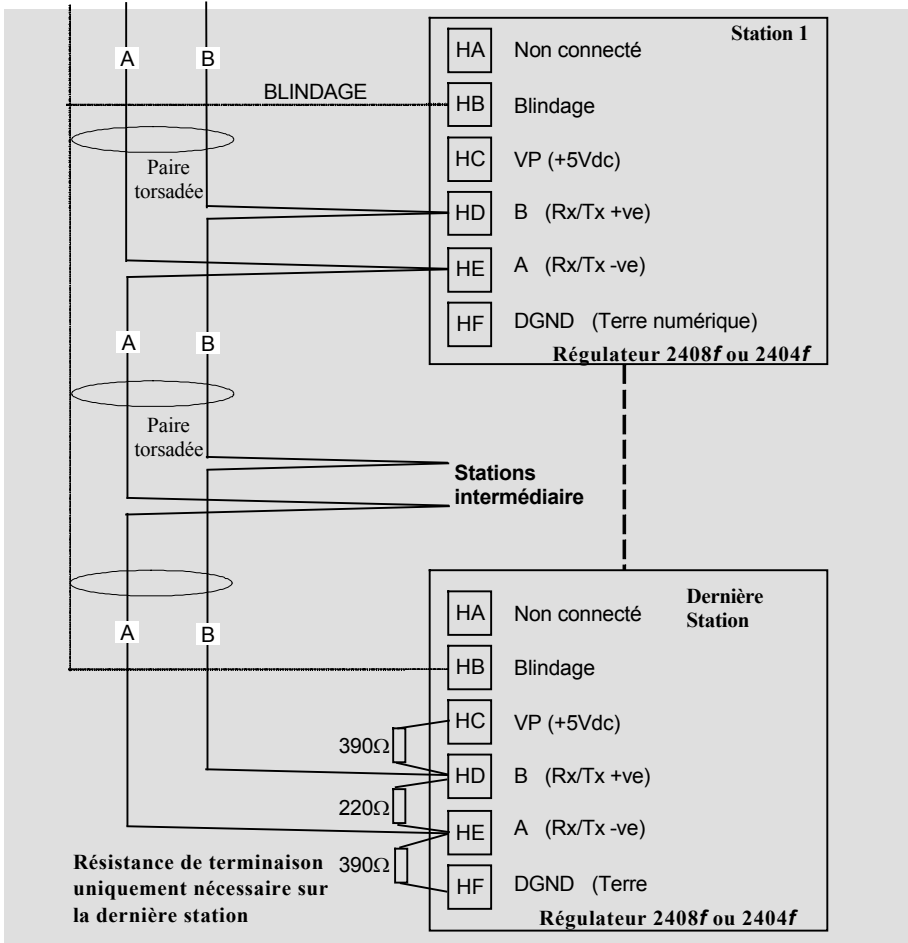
A B

BLINDAGE

Paire torsadée

Station 1

HA Non connecté

HB Blindage

HC VP (+5Vdc)

HD B (Rx/Tx +ve)

HE A (Rx/Tx -ve)

HF DGND (Terre numérique)

Régulateur 2408*f* ou 2404*f*

A B

Paire torsadée

Stations intermédiaire

A B

Dernière Station

HA Non connecté

HB Blindage

HC VP (+5Vdc)

HD B (Rx/Tx +ve)

HE A (Rx/Tx -ve)

HF DGND (Terre

Régulateur 2408*f* ou 2404*f*

390$\Omega$

220$\Omega$

390$\Omega$

Résistance de terminaison uniquement nécessaire sur la dernière station